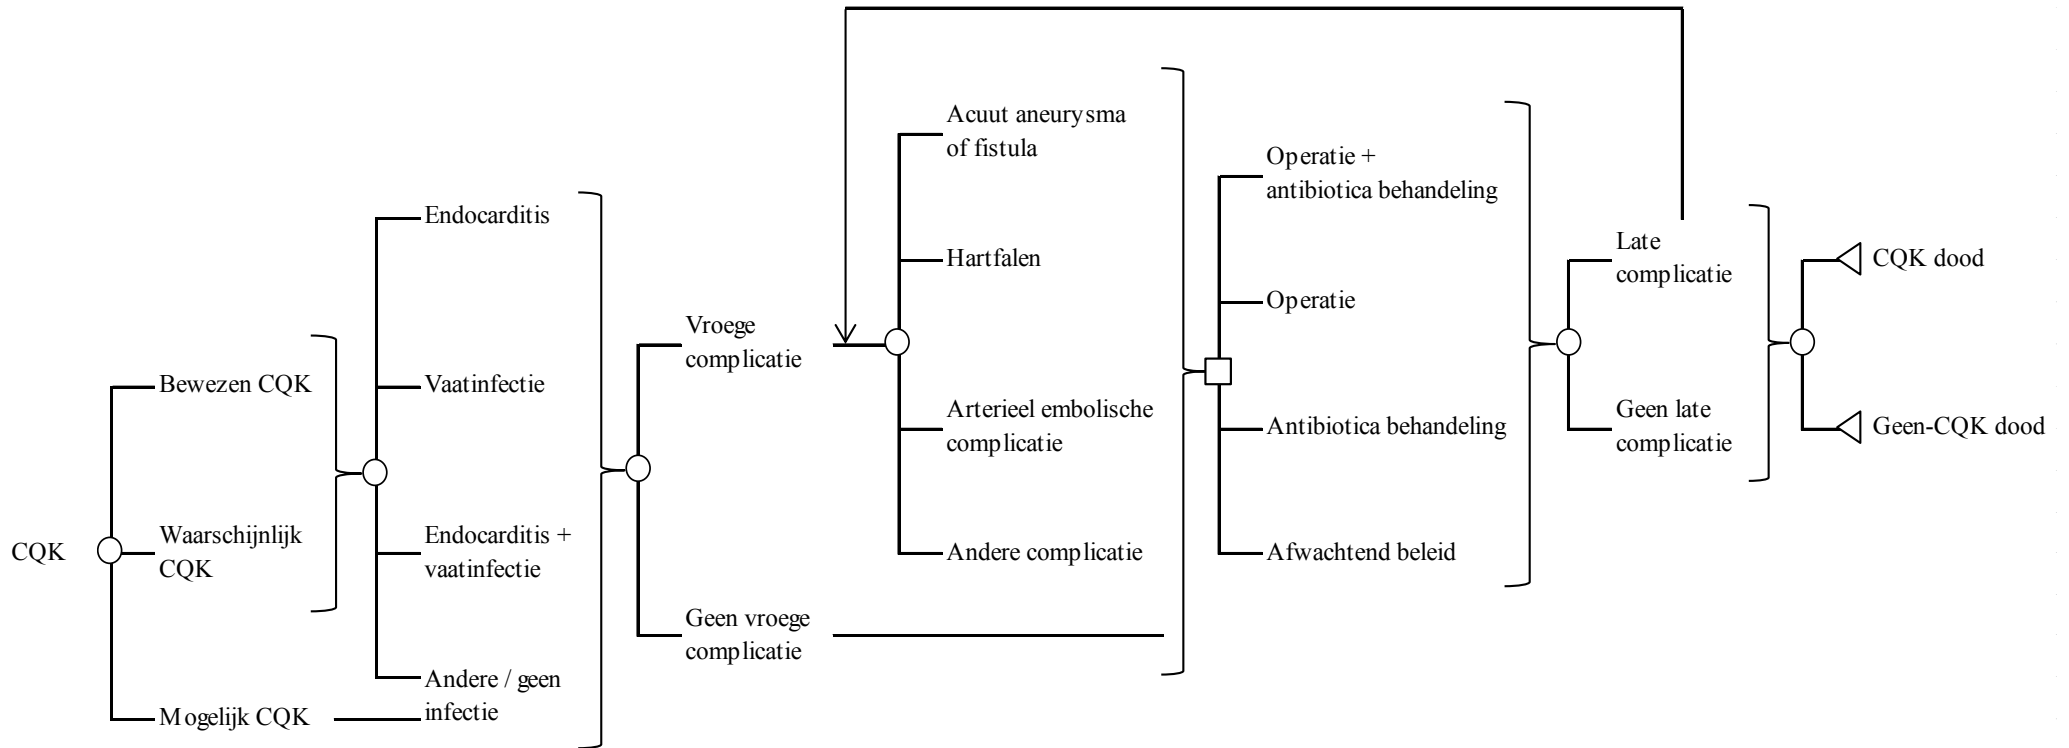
CQK

Bewezen CQK

Waarschijnlijk CQK

Mogelijk CQK

Endocarditis

Vaatinfectie

Endocarditis + vaatinfectie

Andere / geen infectie

Vroege complicatie

Geen vroege complicatie

Acuut aneurysma of fistula

Hartfalen

Arterieel embolische complicatie

Andere complicatie

Operatie + antibiotica behandeling

Operatie

Antibiotica behandeling

Afwachtend beleid

Late complicatie

Geen late complicatie

CQK dood

Geen-CQK dood